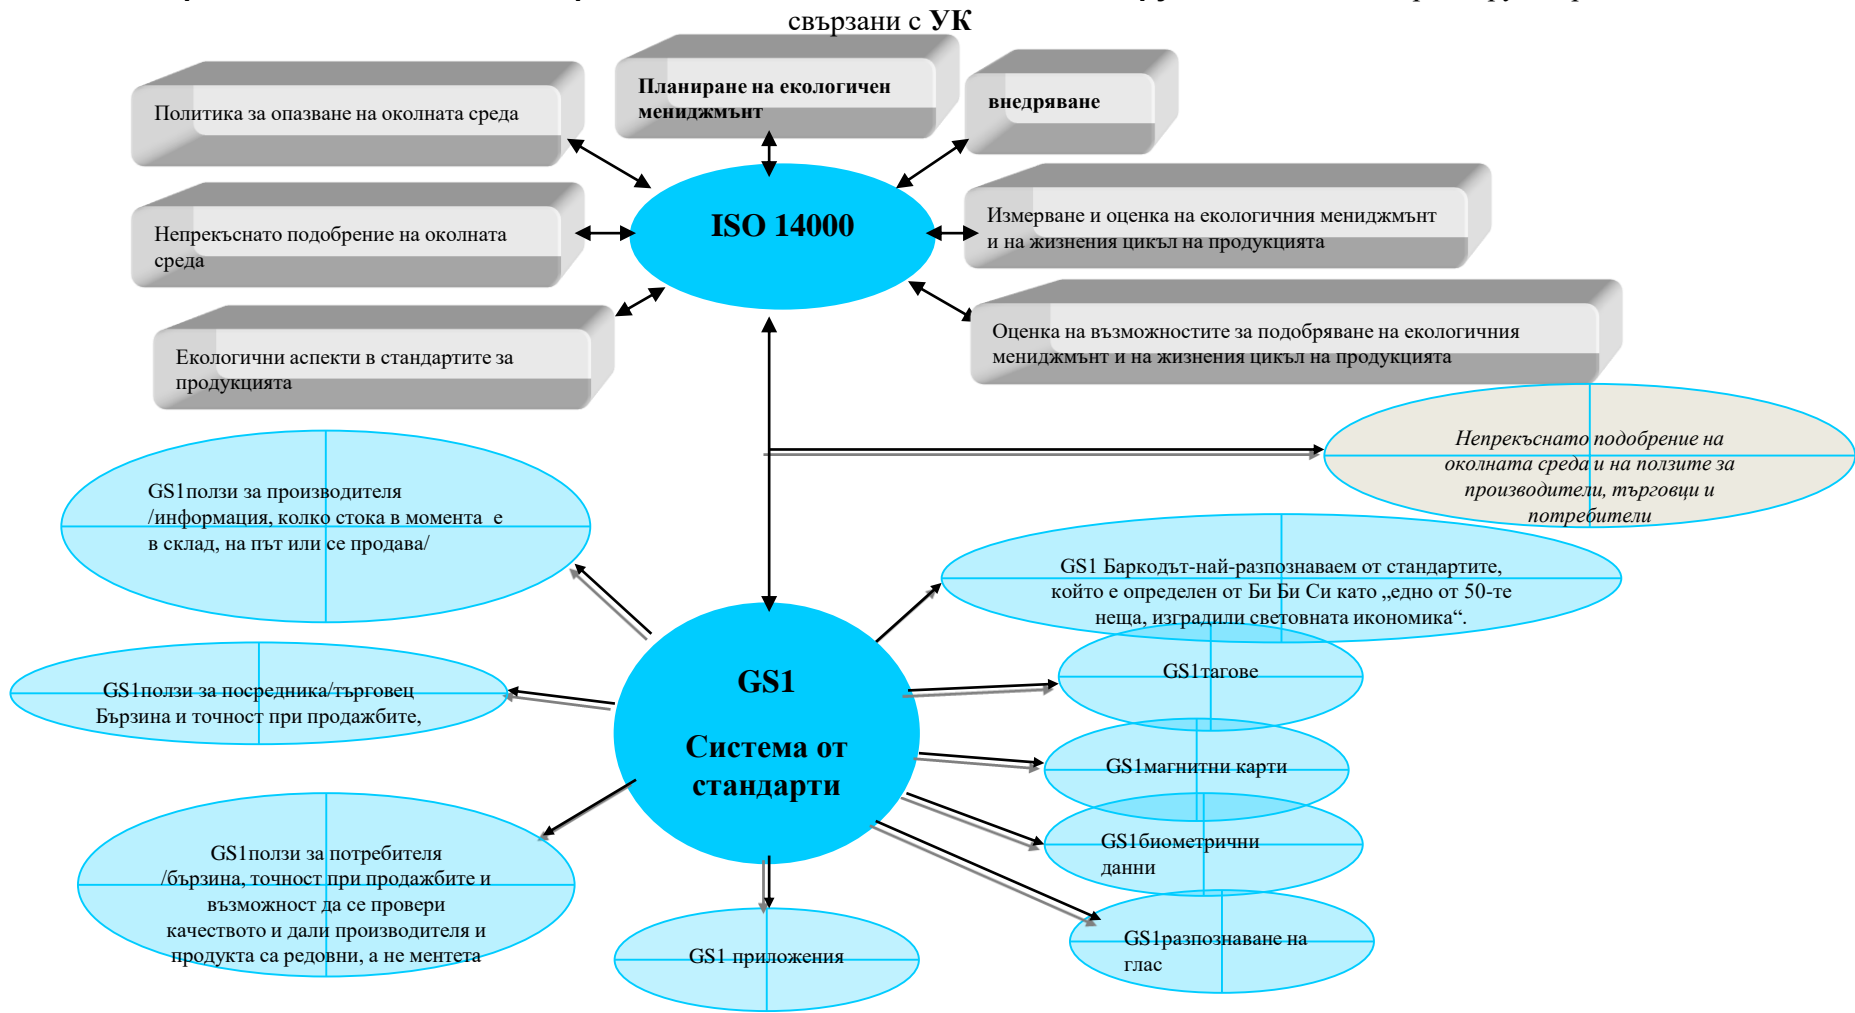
свързани с **УК**

Политика за опазване на околната среда

Планиране на екологичен мениджмънт

внедряване

Непрекъснато подобрение на околната среда

ISO 14000

Измерване и оценка на екологичния мениджмънт и на жизнения цикъл на продукцията

Екологични аспекти в стандартите за продукцията

Оценка на възможностите за подобряване на екологичния мениджмънт и на жизнения цикъл на продукцията

Непрекъснато подобрение на околната среда и на ползите за производители, търговци и потребители

GS1ползи за производителя /информация, колко стока в момента е в склад, на път или се продава/

GS1 Баркодът-най-разпознаваем от стандартите, който е определен от Би Би Си като „едно от 50-те неща, изградили световната икономика".

GS1тагове

GS1ползи за посредника/търговец Бързина и точност при продажбите,

GS1

Система от стандарти

GS1магнитни карти

GS1биометрични данни

GS1ползи за потребителя /бързина, точност при продажбите и възможност да се провери качеството и дали производителя и продукта са редовни, а не ментета

GS1 приложения

GS1разпознаване на глас